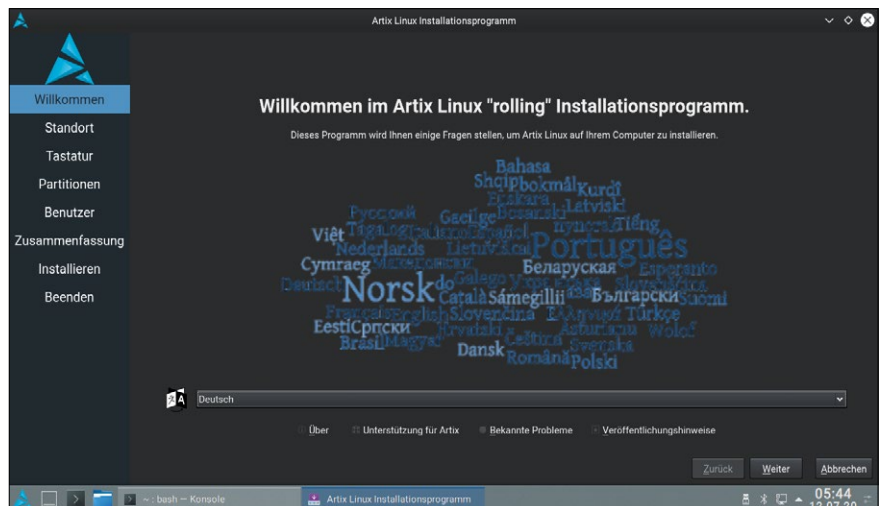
Artix Linux Installationsprogramm

Willkommen
Standort
Tastatur
Partitionen
Benutzer
Zusammenfassung
Installieren
Beenden

Willkommen im Artix Linux "rolling" Installationsprogramm.

Dieses Programm wird Ihnen einige Fragen stellen, um Artix Linux auf Ihrem Computer zu installieren.

Bahasa Shqip bokmål Kurdî Euskara Bosanski Latviski Русский Gaeilge Tiếng Việt Tagalog Italiano Español Nederlands Lietuvių Português Cymraeg Македонски Беларуская Esperanto Deutsch Norsk Galego Català Sámegillii Български Suomi Français English Slovenčina Ελληνικά Türkçe Eesti Српски Hrvatski Asturianu Wolof Brasil Magyar Čeština Svenska Dansk Română Polski

Deutsch

Über
Unterstützung für Artix
Bekannte Probleme
Veröffentlichungshinweise

Zurück
Weiter
Abbrechen

~ : bash — Konsole
Artix Linux Installationsprogramm
05:44